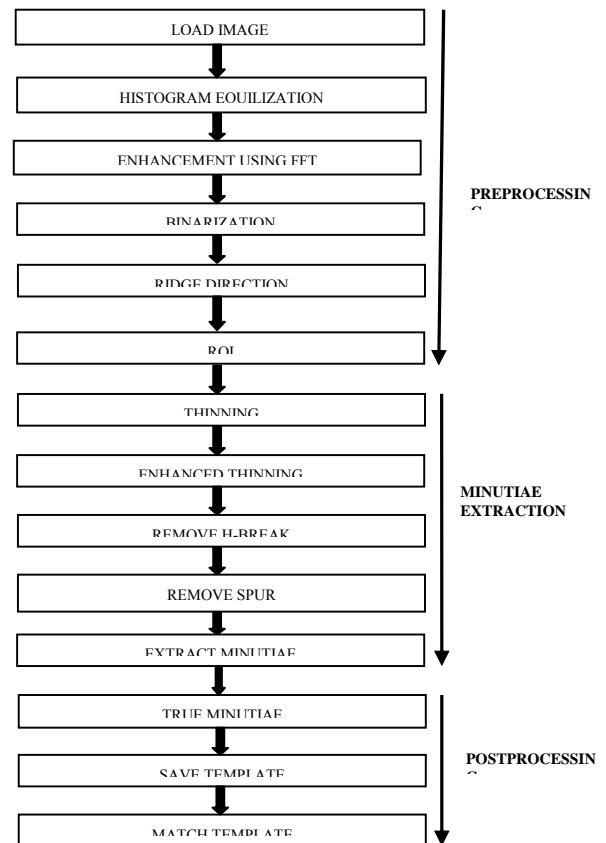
LOAD IMAGE

HISTOGRAM EQUILIZATION

ENHANCEMENT USING FFT

BINARIZATION

RIDGE DIRECTION

ROI

PREPROCESSIN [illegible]

THINNING

ENHANCED THINNING

REMOVE H-BREAK

REMOVE SPUR

EXTRACT MINUTIAE

MINUTIAE EXTRACTION

TRUE MINUTIAE

SAVE TEMPLATE

MATCH TEMPLATE

POSTPROCESSIN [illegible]